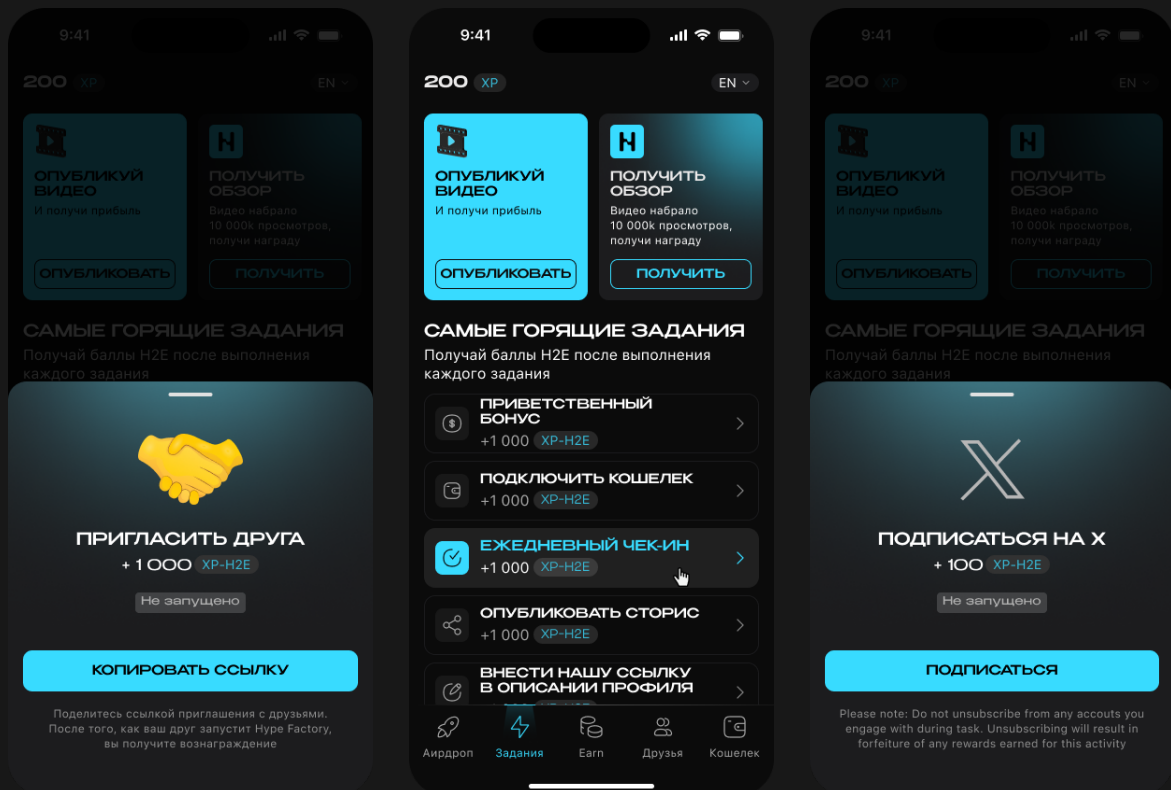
9:41

200 XP

EN

ОПУБЛИКУЙ ВИДЕО
И получи прибыль

ОПУБЛИКОВАТЬ

ПОЛУЧИТЬ ОБЗОР
Видео набрало 10 000k просмотров, получи награду

ПОЛУЧИТЬ

САМЫЕ ГОРЯЩИЕ ЗАДАНИЯ
Получай баллы H2E после выполнения каждого задания

ПРИГЛАСИТЬ ДРУГА
+ 1 000 XP-H2E

Не запущено

КОПИРОВАТЬ ССЫЛКУ

Поделитесь ссылкой приглашения с друзьями. После того, как ваш друг запустит Hype Factory, вы получите вознаграждение

9:41

200 XP

EN

ОПУБЛИКУЙ ВИДЕО
И получи прибыль

ОПУБЛИКОВАТЬ

ПОЛУЧИТЬ ОБЗОР
Видео набрало 10 000k просмотров, получи награду

ПОЛУЧИТЬ

САМЫЕ ГОРЯЩИЕ ЗАДАНИЯ
Получай баллы H2E после выполнения каждого задания

ПРИВЕТСТВЕННЫЙ БОНУС
+1 000 XP-H2E

ПОДКЛЮЧИТЬ КОШЕЛЕК
+1 000 XP-H2E

ЕЖЕДНЕВНЫЙ ЧЕК-ИН
+1 000 XP-H2E

ОПУБЛИКОВАТЬ СТОРИС
+1 000 XP-H2E

ВНЕСТИ НАШУ ССЫЛКУ В ОПИСАНИИ ПРОФИЛЯ

Аирдроп
Задания
Earn
Друзья
Кошелек

9:41

200 XP

EN

ОПУБЛИКУЙ ВИДЕО
И получи прибыль

ОПУБЛИКОВАТЬ

ПОЛУЧИТЬ ОБЗОР
Видео набрало 10 000k просмотров, получи награду

ПОЛУЧИТЬ

САМЫЕ ГОРЯЩИЕ ЗАДАНИЯ
Получай баллы H2E после выполнения каждого задания

ПОДПИСАТЬСЯ НА X
+ 100 XP-H2E

Не запущено

ПОДПИСАТЬСЯ

Please note: Do not unsubscribe from any accouts you engage with during task. Unsubscribing will result in forfeiture of any rewards earned for this activity